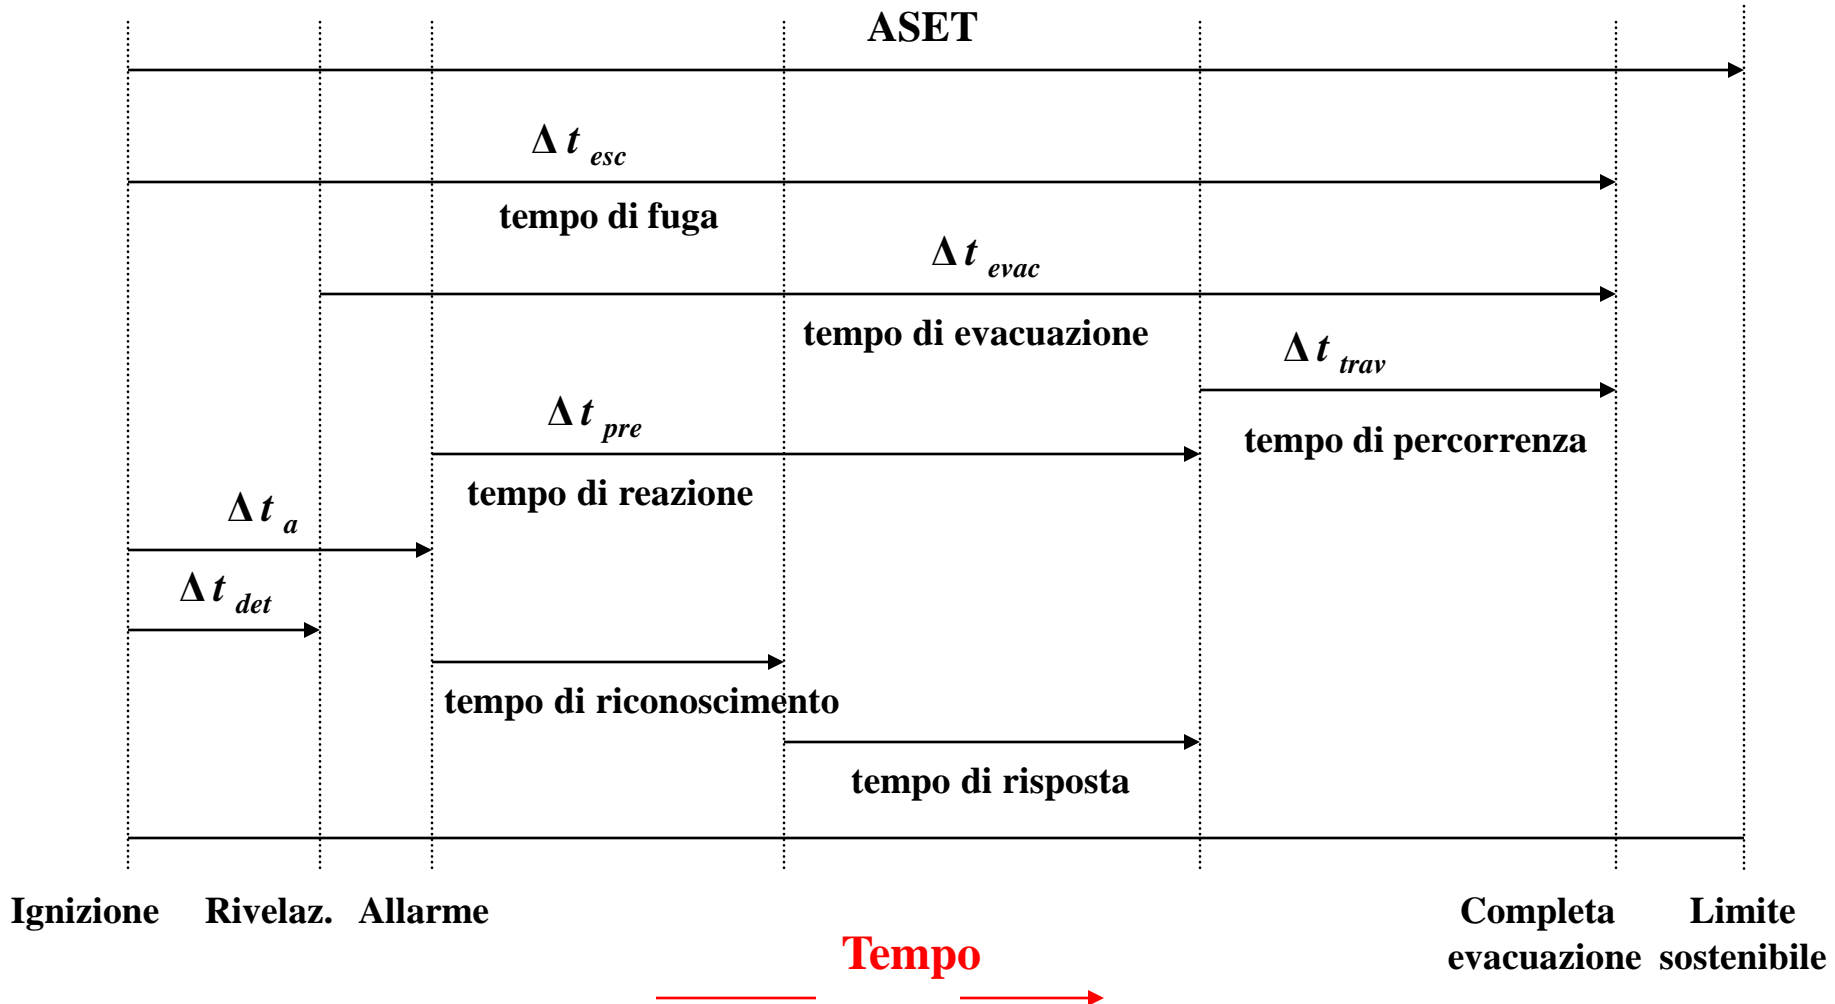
ASET

$\Delta t_{esc}$

tempo di fuga

$\Delta t_{evac}$

tempo di evacuazione

$\Delta t_{trav}$

tempo di percorrenza

$\Delta t_{pre}$

tempo di reazione

$\Delta t_{a}$

$\Delta t_{det}$

tempo di riconoscimento

tempo di risposta

Ignizione Rivelaz. Allarme

Completa evacuazione

Limite sostenibile

Tempo